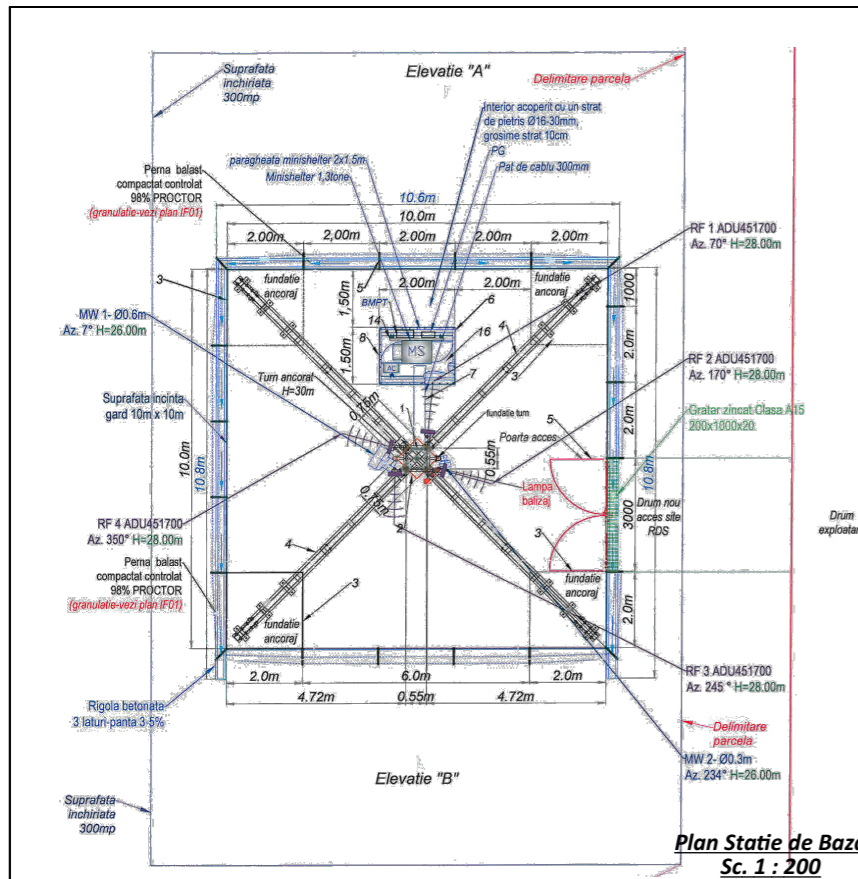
Suprafata inchiriata 300mp

Elevatie "A"

Delimitare parcela

Interior acoperit cu un strat de pietris Ø16-30mm, grosime strat 10cm

PG

Pat de cablu 300mm

paragheata minishelter 2x1.5m

Minishelter 1,3tone

Perna balast compactat controlat 98% PROCTOR (granulatie-vezi plan IF01)

10.6m

10.0m

2.00m 2,00m 2.00m 2.00m 2.00m

RF 1 ADU451700 Az. 70° H=28.00m

3

fundatie ancoraj

2.00m 2.00m

fundatie ancoraj

1000

5

1,50m

BMPT

6

MW 1- Ø0.6m Az. 7° H=26.00m

14

16

4

8

MS

1,50m

AC

7

2.0m

3

RF 2 ADU451700 Az. 170° H=28.00m

Turn ancoraj H=30m

Suprafata incinta gard 10m x 10m

0,75m

1

fundatie turn

Gratar zincat Clasa A15 200x1000x20

Poarta acces

5

2.0m

10.0m

10.8m

0.55m

10.8m

Lampa balizaj

3000

Drum nou acces site RDS

Drum exploatar

2

RF 4 ADU451700 Az. 350° H=28.00m

0,75m

3

4

Perna balast compactat controlat 98% PROCTOR (granulatie-vezi plan IF01)

3

fundatie ancoraj

fundatie ancoraj

2.0m

2.0m 6.0m 2.0m

RF 3 ADU451700 Az. 245 ° H=28.00m

4.72m 0.55m 4.72m

Rigola betonata 3 laturi panta 3-5%

Delimitare parcela

MW 2- Ø0.3m Az. 234° H=26.00m

Elevatie "B"

Suprafata inchiriata 300mp

Plan Statie de Baz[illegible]

Sc. 1 : 200